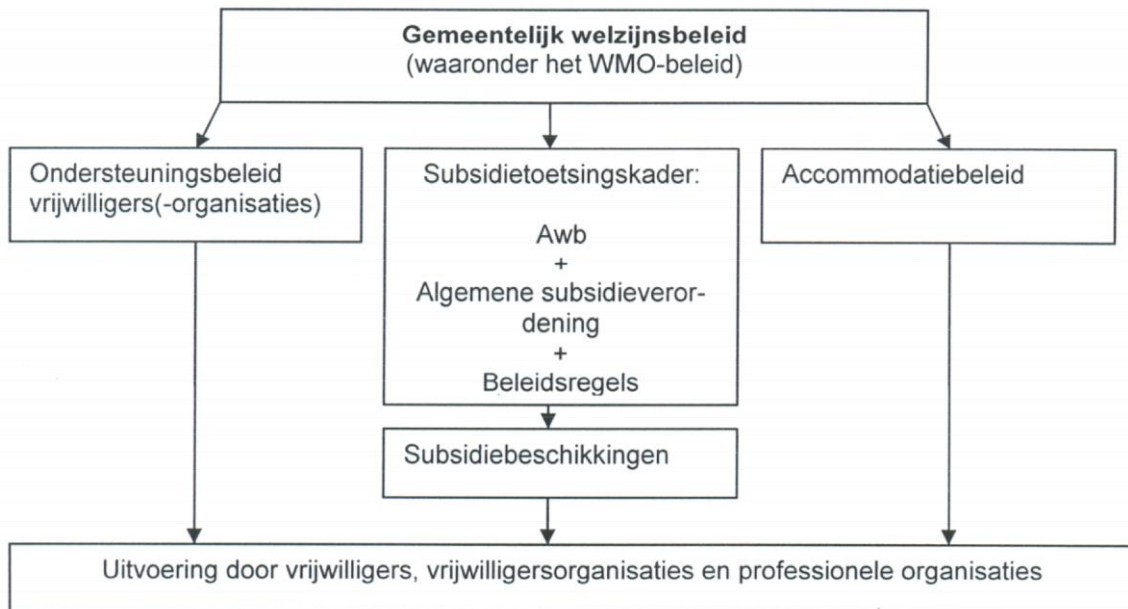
**Gemeentelijk welzijnsbeleid**
(waaronder het WMO-beleid)

Ondersteuningsbeleid vrijwilligers(-organisaties)

Subsidietoetsingskader:

Awb
+
Algemene subsidieverordening
+
Beleidsregels

Accommodatiebeleid

Subsidiebeschikkingen

Uitvoering door vrijwilligers, vrijwilligersorganisaties en professionele organisaties